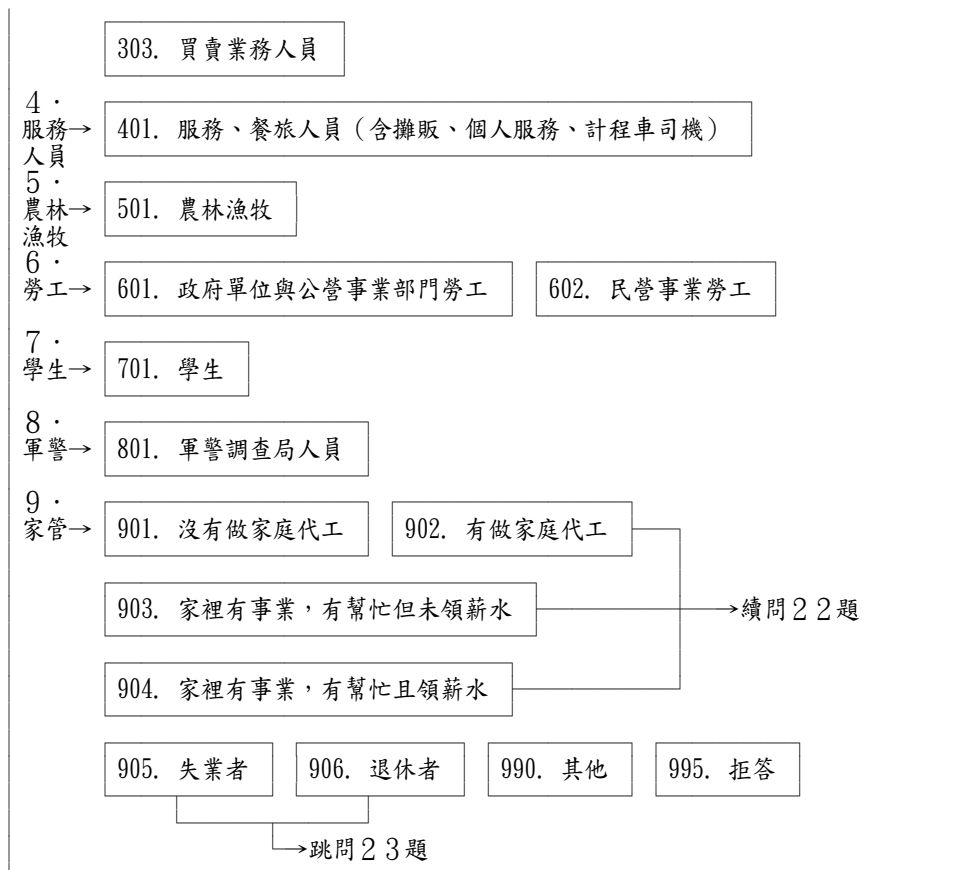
303. 買賣業務人員

4．服務人員→ 401. 服務、餐旅人員（含攤販、個人服務、計程車司機）

5．農林漁牧→ 501. 農林漁牧

6．勞工→ 601. 政府單位與公營事業部門勞工　602. 民營事業勞工

7．學生→ 701. 學生

8．軍警→ 801. 軍警調查局人員

9．家管→ 901. 沒有做家庭代工　902. 有做家庭代工

903. 家裡有事業，有幫忙但未領薪水 →續問２２題

904. 家裡有事業，有幫忙且領薪水

905. 失業者　906. 退休者　990. 其他　995. 拒答

→跳問２３題